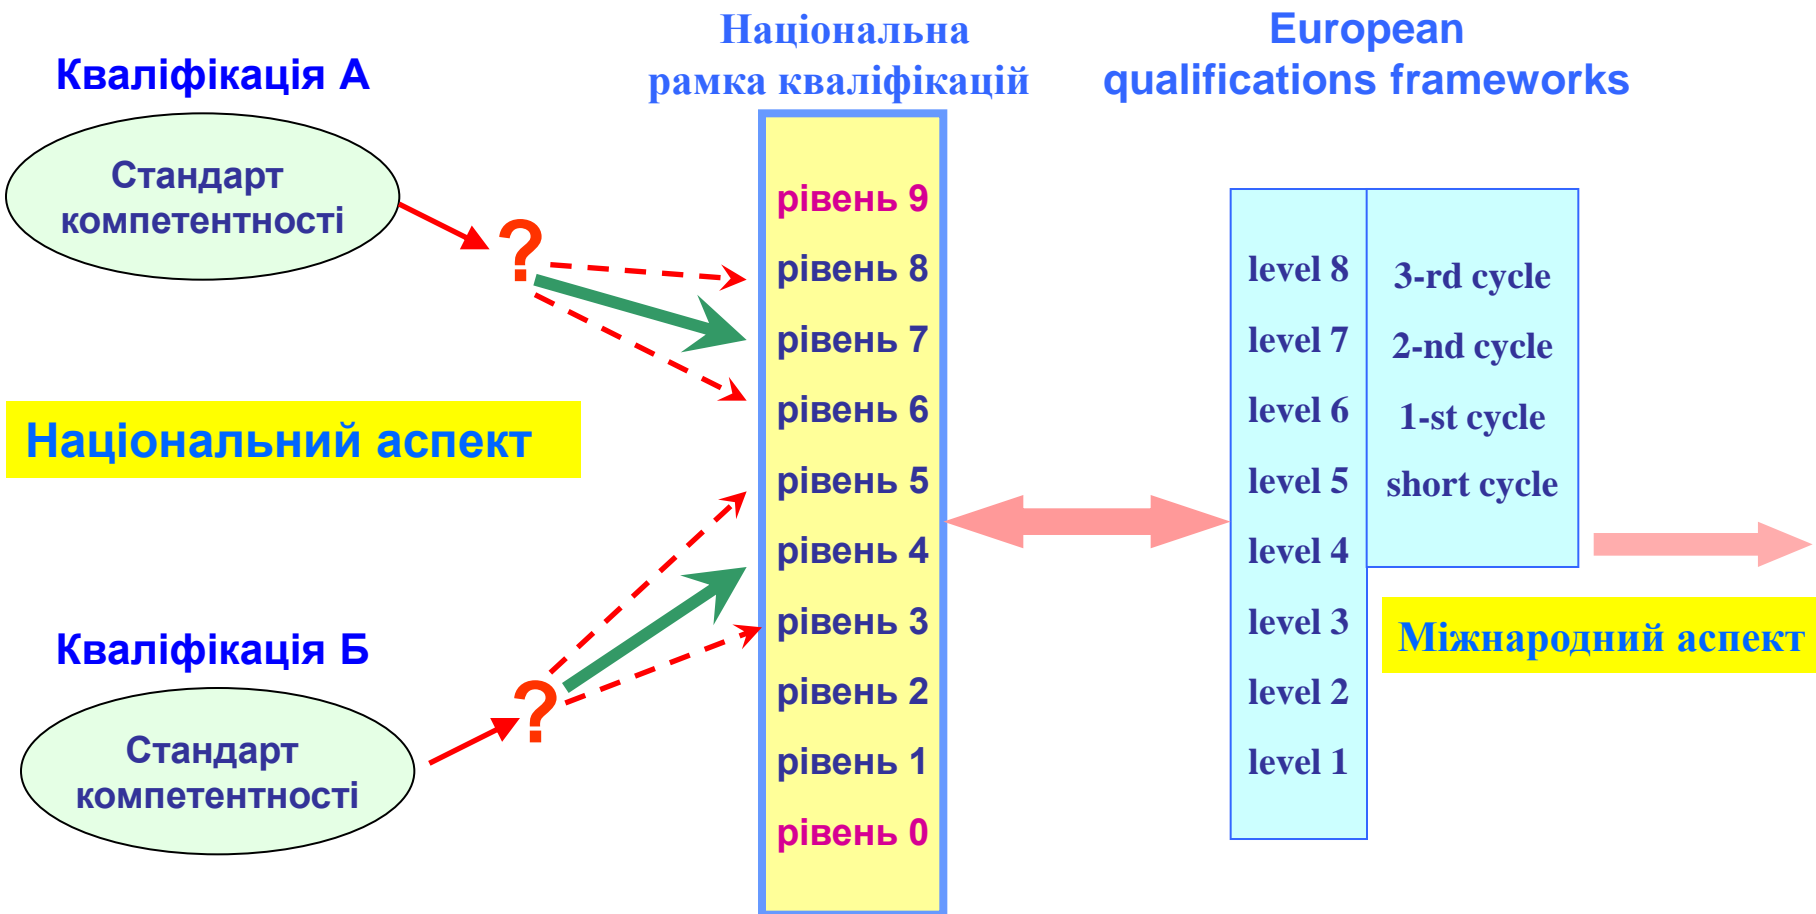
Кваліфікація А

Стандарт компетентності

?

Національна рамка кваліфікацій

European qualifications frameworks

рівень 9
рівень 8
рівень 7
рівень 6
рівень 5
рівень 4
рівень 3
рівень 2
рівень 1
рівень 0

Національний аспект

level 8
level 7
level 6
level 5
level 4
level 3
level 2
level 1

3-rd cycle
2-nd cycle
1-st cycle
short cycle

Міжнародний аспект

Кваліфікація Б

?

Стандарт компетентності